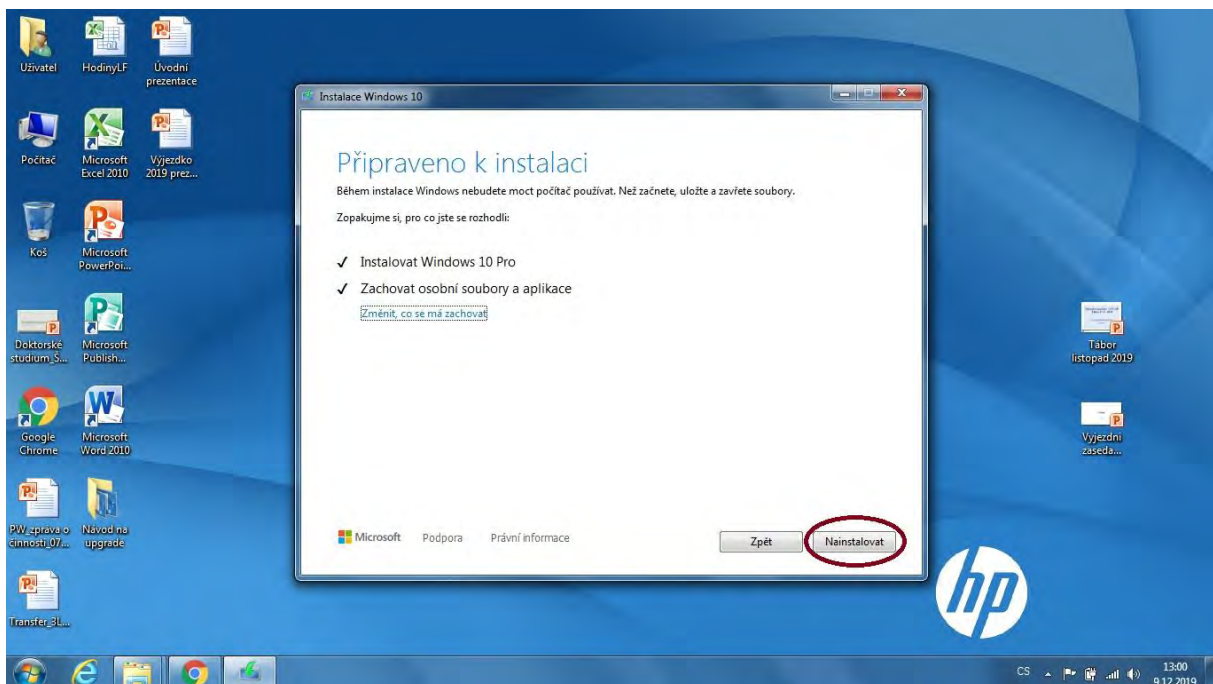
Uživatel
HodinyLF
Úvodní prezentace
Počítač
Microsoft Excel 2010
Výjezdko 2019 prez...
Koš
Microsoft PowerPoi...
Doktorské studium_Š...
Microsoft Publish...
Google Chrome
Microsoft Word 2010
PW_zprava o cinnosti_07...
Návod na upgrade
Transfer_3L...

Instalace Windows 10

Připraveno k instalaci
Během instalace Windows nebudete moct počítač používat. Než začnete, uložte a zavřete soubory.

Zopakujme si, pro co jste se rozhodli:

✓ Instalovat Windows 10 Pro
✓ Zachovat osobní soubory a aplikace
Změnit, co se má zachovat

Microsoft Podpora Právní informace
Zpět
Nainstalovat

Tábor listopad 2019
Výjezdní zaseda...

hp

CS 13:00 9.12.2019